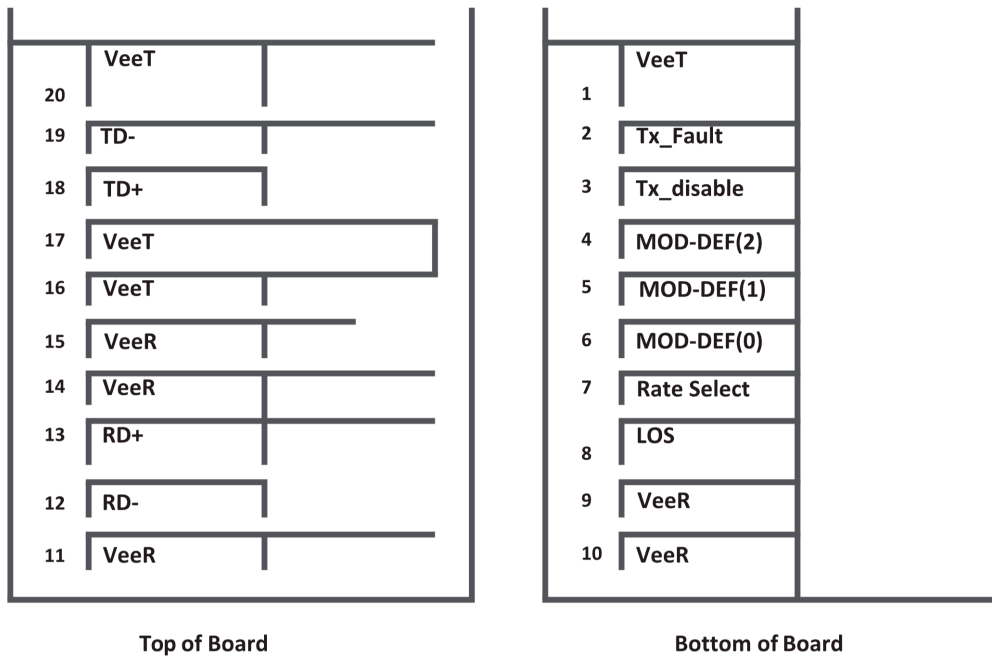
VeeT
20
19 TD-
18 TD+
17 VeeT
16 VeeT
15 VeeR
14 VeeR
13 RD+
12 RD-
11 VeeR

Top of Board

VeeT
1
2 Tx_Fault
3 Tx_disable
4 MOD-DEF(2)
5 MOD-DEF(1)
6 MOD-DEF(0)
7 Rate Select
LOS
8
9 VeeR
10 VeeR

Bottom of Board